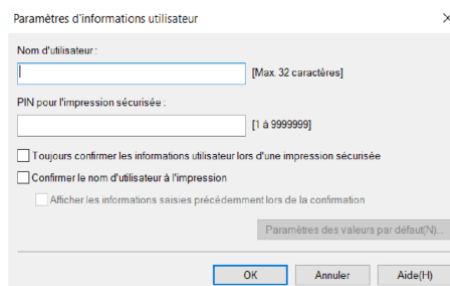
Paramètres d'informations utilisateur

×

Nom d'utilisateur :

[Max. 32 caractères]

PIN pour l'impression sécurisée :

[1 à 9999999]

Toujours confirmer les informations utilisateur lors d'une impression sécurisée

Confirmer le nom d'utilisateur à l'impression

Afficher les informations saisies précédemment lors de la confirmation

Paramètres des valeurs par défaut(N)...

OK

Annuler

Aide(H)